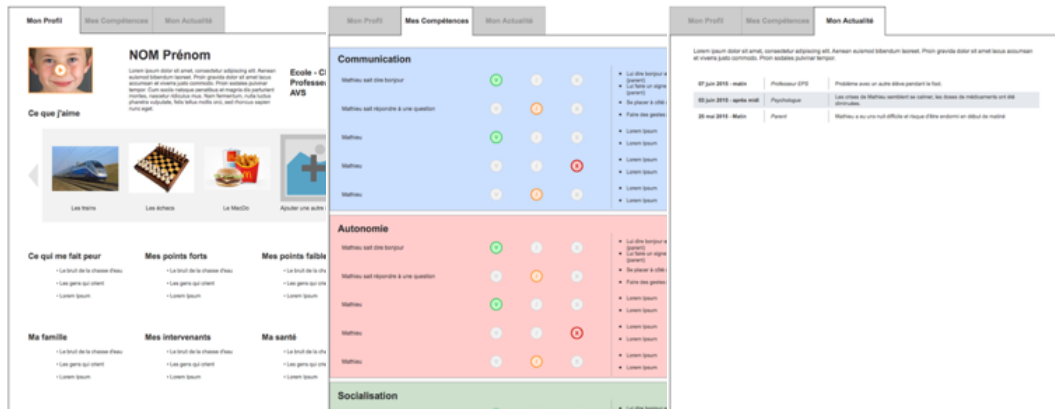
Mon Profil | Mes Compétences | Mon Actualité

NOM Prénom

Lorem ipsum dolor sit amet, consectetur adipiscing elit. Aenean euismod bibendum laoreet. Proin gravida dolor sit amet lacus accumsan et viverra justo commodo. Proin sodales pulvinar tempor. Cum sociis natoque penatibus et magnis dis parturient montes, nascetur ridiculus mus. Nam fermentum, nulla luctus pharetra vulputate, felis tellus mollis orci, sed rhoncus sapien nunc eget.

Ecole - Cl
Professe
AVS

Ce que j'aime

Les trains
Les échecs
Le MacDo
Ajouter une autre

Ce qui me fait peur
• Le bruit de la chasse d'eau
• Les gens qui crient
• Lorem Ipsum

Mes points forts
• Le bruit de la chasse d'eau
• Les gens qui crient
• Lorem Ipsum

Mes points faibl
• Le bruit de la ch
• Les gens qui cr
• Lorem Ipsum

Ma famille
• Le bruit de la chasse d'eau
• Les gens qui crient
• Lorem Ipsum

Mes intervenants
• Le bruit de la chasse d'eau
• Les gens qui crient
• Lorem Ipsum

Ma santé
• Le bruit de la ch
• Les gens qui cr
• Lorem Ipsum

Mon Profil | Mes Compétences | Mon Actualité

Communication

Mathieu sait dire bonjour
• Lui dire bonjour a
• Lui faire un signe [parent]

Mathieu sait répondre à une question
• Se placer à côté
• Faire des gestes

Mathieu
• Lorem Ipsum
• Lorem Ipsum

Mathieu
• Lorem Ipsum
• Lorem Ipsum

Mathieu
• Lorem Ipsum
• Lorem Ipsum

Autonomie

Mathieu sait dire bonjour
• Lui dire bonjour a [parent]
• Lui faire un signe [parent]

Mathieu sait répondre à une question
• Se placer à côté
• Faire des gestes

Mathieu
• Lorem Ipsum
• Lorem Ipsum

Mathieu
• Lorem Ipsum
• Lorem Ipsum

Mathieu
• Lorem Ipsum
• Lorem Ipsum

Socialisation

Mon Profil | Mes Compétences | Mon Actualité

Lorem ipsum dolor sit amet, consectetur adipiscing elit. Aenean euismod bibendum laoreet. Proin gravida dolor sit amet lacus accumsan et viverra justo commodo. Proin sodales pulvinar tempor.

| 07 juin 2015 - matin | Professeur EPS | Problème avec un autre élève pendant le foot. |
|---|---|---|
| 03 juin 2015 - après midi | Psychologue | Les crises de Mathieu semblent se calmer, les doses de médicaments ont été diminuées. |
| 30 mai 2015 - Matin | Parent | Mathieu a eu une nuit difficile et risque d'être endormi en début de matiné |